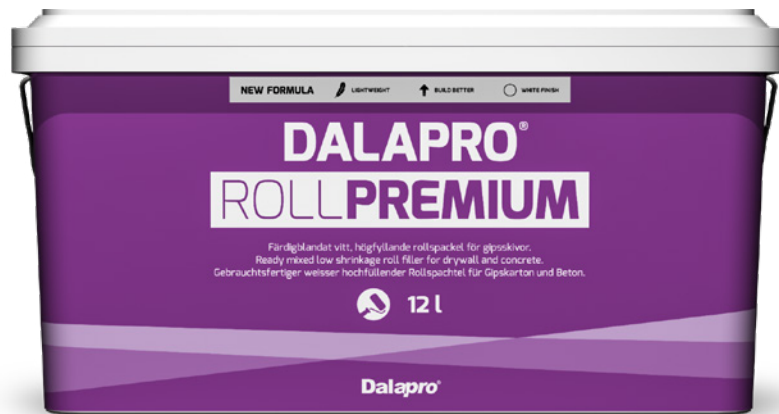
NEW FORMULA LIGHTWEIGHT BUILD BETTER WHITE FINISH

DALAPRO®
ROLLPREMIUM

Färdigblandat vitt, högfyllande rollspackel för gipsskivor.
Ready mixed low shrinkage roll filler for drywall and concrete.
Gebrauchtsfertiger weisser hochfüllender Rollspachtel für Gipskarton und Beton.

12 l

Dalapro®